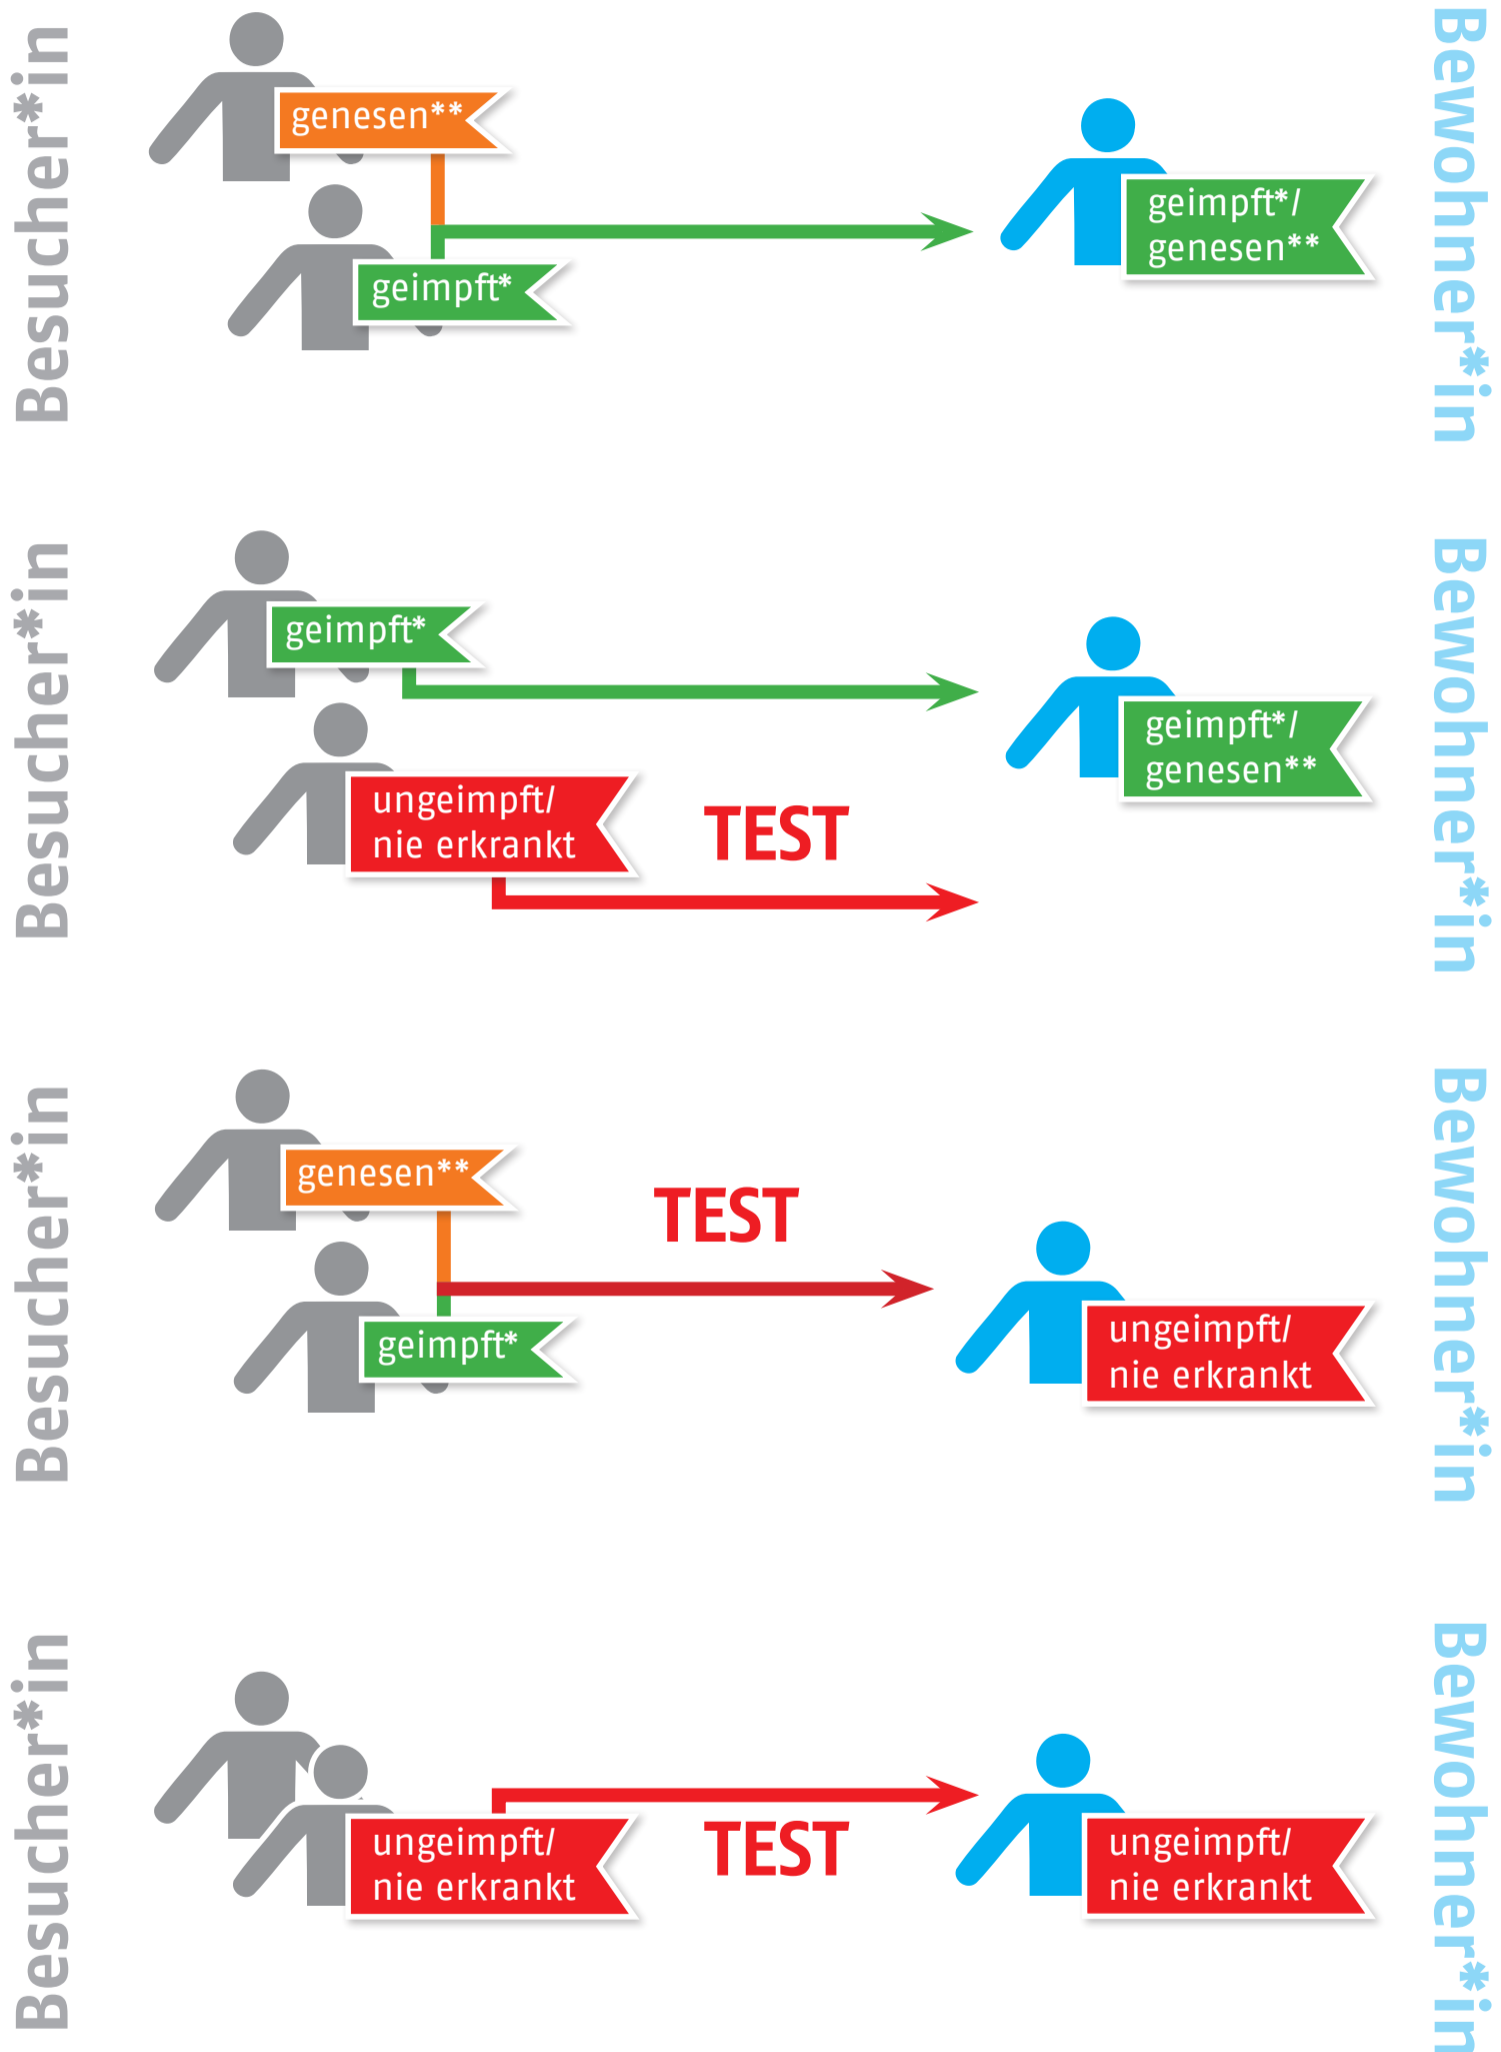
Besucher*in

genesen**

geimpft*

geimpft*/ genesen**

Bewohner*in

Besucher*in

geimpft*

ungeimpft/ nie erkrankt

TEST

geimpft*/ genesen**

Bewohner*in

Besucher*in

genesen**

geimpft*

TEST

ungeimpft/ nie erkrankt

Bewohner*in

Besucher*in

ungeimpft/ nie erkrankt

TEST

ungeimpft/ nie erkrankt

Bewohner*in